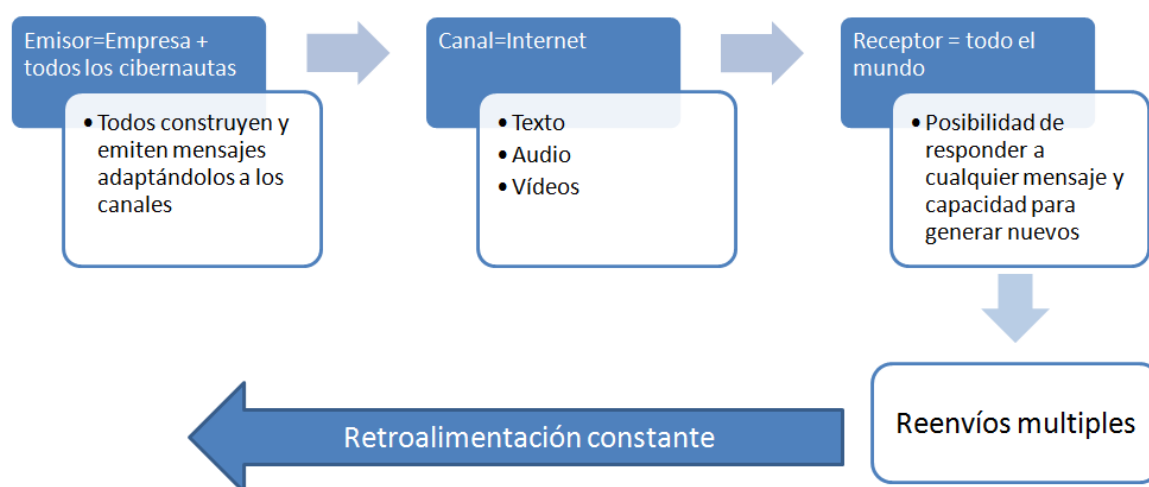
Emisor=Empresa + todos los cibernautas

• Todos construyen y emiten mensajes adaptándolos a los canales

Canal=Internet

• Texto
• Audio
• Vídeos

Receptor = todo el mundo

• Posibilidad de responder a cualquier mensaje y capacidad para generar nuevos

Reenvíos multiples

Retroalimentación constante